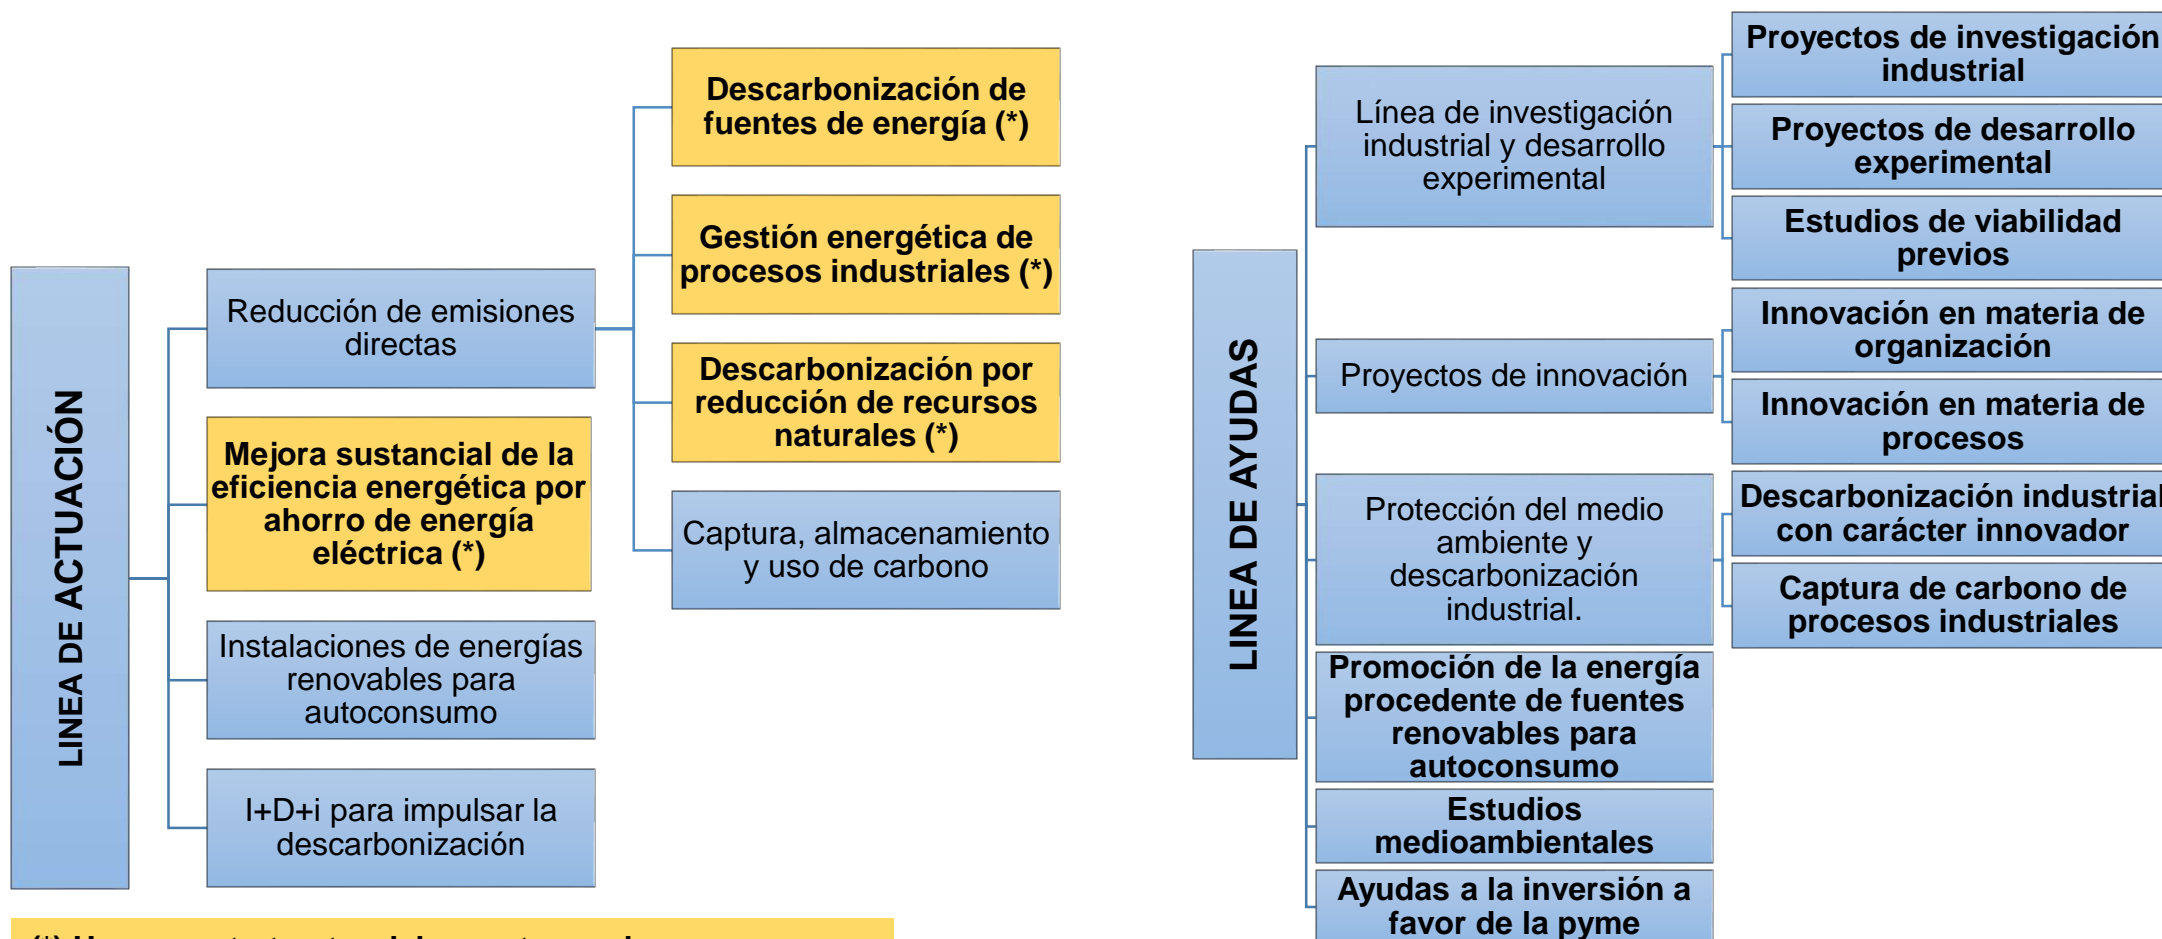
LINEA DE ACTUACIÓN

Reducción de emisiones directas

Descarbonización de fuentes de energía (*)

Gestión energética de procesos industriales (*)

Descarbonización por reducción de recursos naturales (*)

Captura, almacenamiento y uso de carbono

Mejora sustancial de la eficiencia energética por ahorro de energía eléctrica (*)

Instalaciones de energías renovables para autoconsumo

I+D+i para impulsar la descarbonización

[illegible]

LINEA DE AYUDAS

Línea de investigación industrial y desarrollo experimental

Proyectos de investigación industrial

Proyectos de desarrollo experimental

Estudios de viabilidad previos

Proyectos de innovación

Innovación en materia de organización

Innovación en materia de procesos

Protección del medio ambiente y descarbonización industrial.

Descarbonización industrial con carácter innovador

Captura de carbono de procesos industriales

Promoción de la energía procedente de fuentes renovables para autoconsumo

Estudios medioambientales

Ayudas a la inversión a favor de la pyme